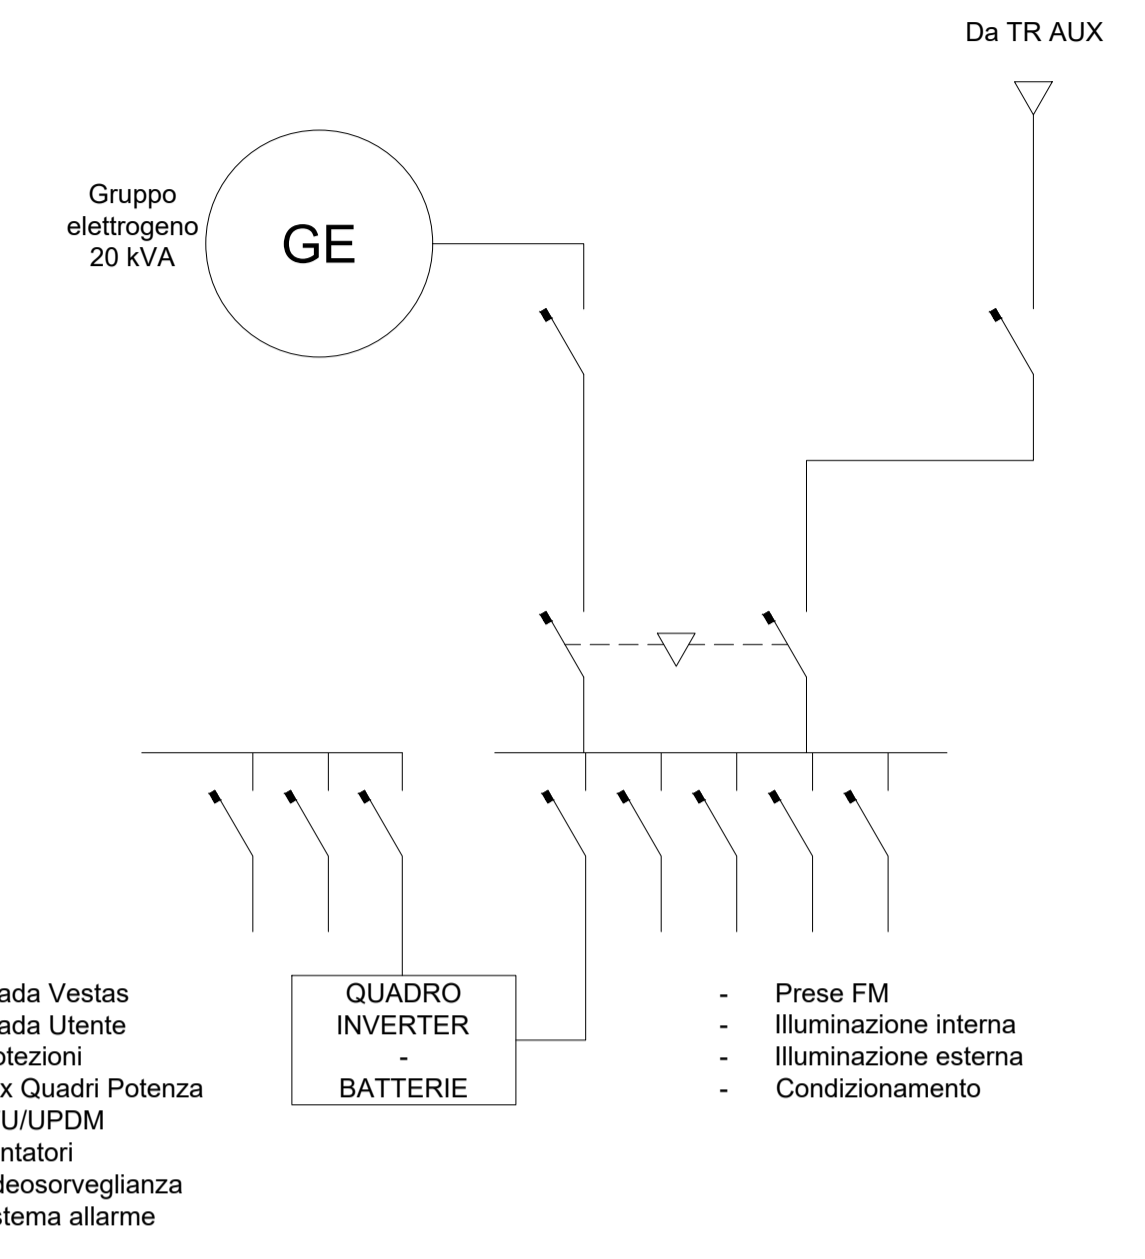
Da TR AUX

Gruppo elettrogeno 20 kVA

GE

ada Vestas
ada Utente
otezioni
x Quadri Potenza
U/UPDM
ntatori
deosorveglianza
stema allarme

QUADRO
INVERTER
-
BATTERIE

- Prese FM
- Illuminazione interna
- Illuminazione esterna
- Condizionamento